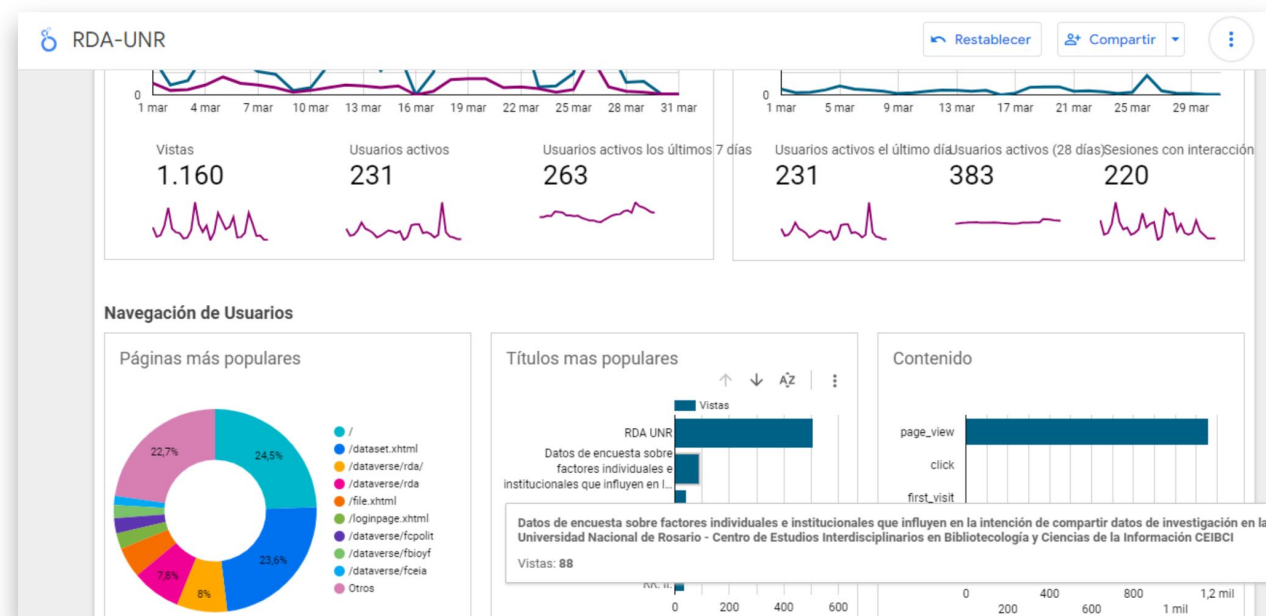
RDA-UNR

Restablecer

Compartir

0
1 mar 4 mar 7 mar 10 mar 13 mar 16 mar 19 mar 22 mar 25 mar 28 mar 31 mar

0
1 mar 5 mar 9 mar 13 mar 17 mar 21 mar 25 mar 29 mar

Vistas
1.160

Usuarios activos
231

Usuarios activos los últimos 7 días
263

Usuarios activos el último día
231

Usuarios activos (28 días)
383

Sesiones con interacción
220

Navegación de Usuarios

Páginas más populares

22,7%
24,5%
23,6%
7,8%
8%

/
/dataset.xhtml
/dataverse/rda/
/dataverse/rda
/file.xhtml
/loginpage.xhtml
/dataverse/fcpolit
/dataverse/fbioyf
/dataverse/fceia
Otros

Títulos mas populares

Vistas

RDA UNR
Datos de encuesta sobre factores individuales e institucionales que influyen en l...
RR. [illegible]
0 200 400 600

Contenido

page_view
click
first_visit

0 400 800 1,2 mil
200 600 1 mil

Datos de encuesta sobre factores individuales e institucionales que influyen en la intención de compartir datos de investigación en la Universidad Nacional de Rosario - Centro de Estudios Interdisciplinarios en Bibliotecología y Ciencias de la Información CEIBCI

Vistas: 88